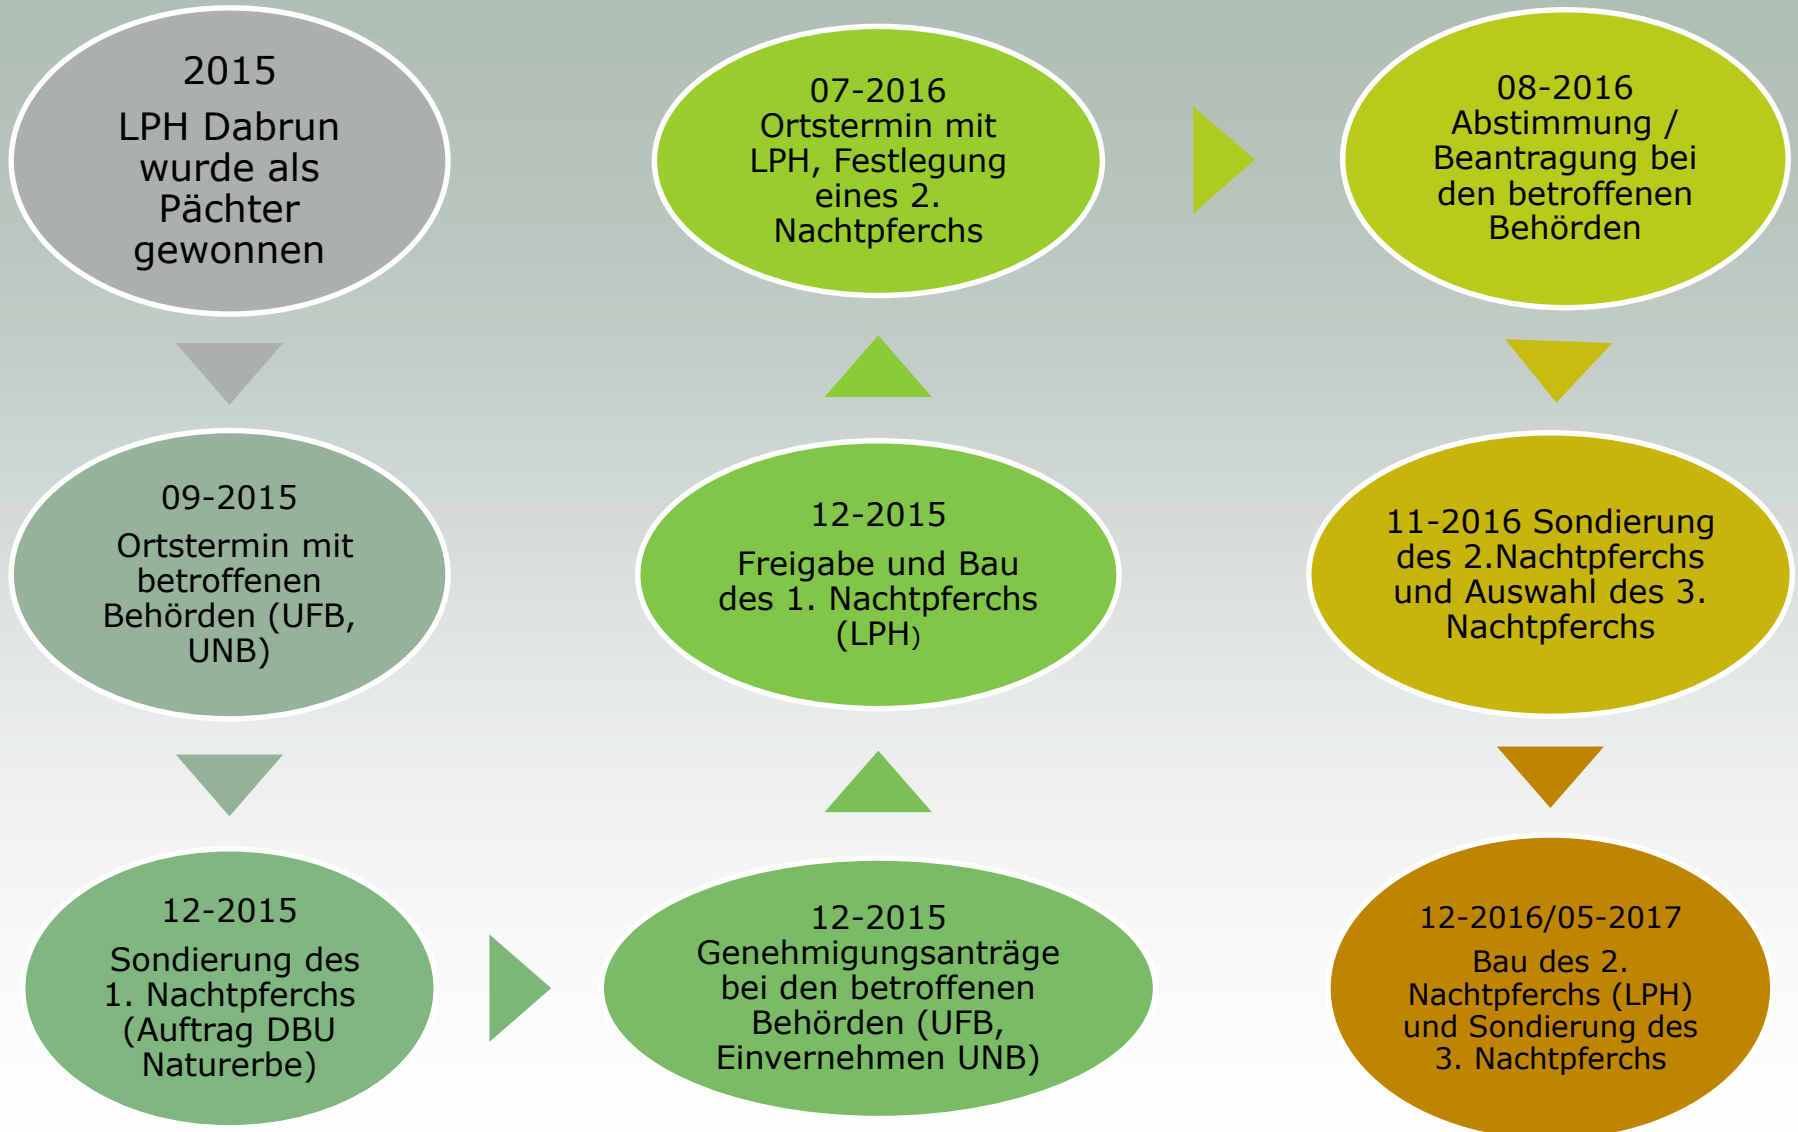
2015
LPH Dabrun wurde als Pächter gewonnen

09-2015
Ortstermin mit betroffenen Behörden (UFB, UNB)

12-2015
Sondierung des 1. Nachtpferchs (Auftrag DBU Naturerbe)

12-2015
Genehmigungsanträge bei den betroffenen Behörden (UFB, Einvernehmen UNB)

12-2015
Freigabe und Bau des 1. Nachtpferchs (LPH)

07-2016
Ortstermin mit LPH, Festlegung eines 2. Nachtpferchs

08-2016
Abstimmung / Beantragung bei den betroffenen Behörden

11-2016 Sondierung des 2.Nachtpferchs und Auswahl des 3. Nachtpferchs

12-2016/05-2017
Bau des 2. Nachtpferchs (LPH) und Sondierung des 3. Nachtpferchs